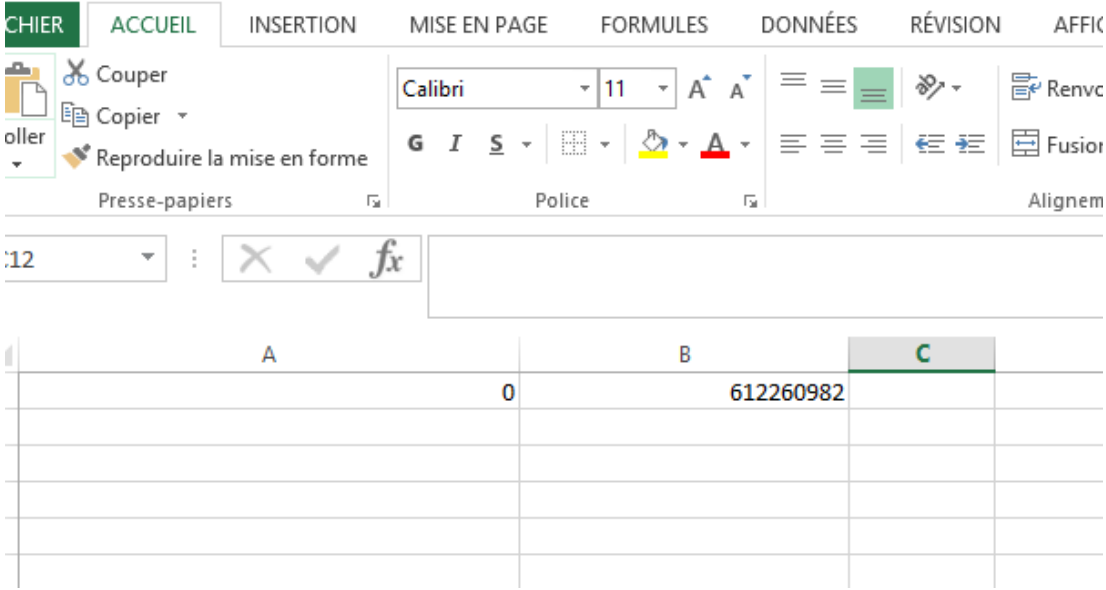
CHIER ACCUEIL INSERTION MISE EN PAGE FORMULES DONNÉES RÉVISION AFFIC

Couper
Copier
oller
Reproduire la mise en forme
Presse-papiers

Calibri 11 A A
G I S A
Police

Renvo
Fusion
Alignem

C12 fx

| | A | B | C |
|---|---|---|---|
| | 0 | 612260982 | |
| | | | |
| | | | |
| | | | |
| | | | |
| | | | |